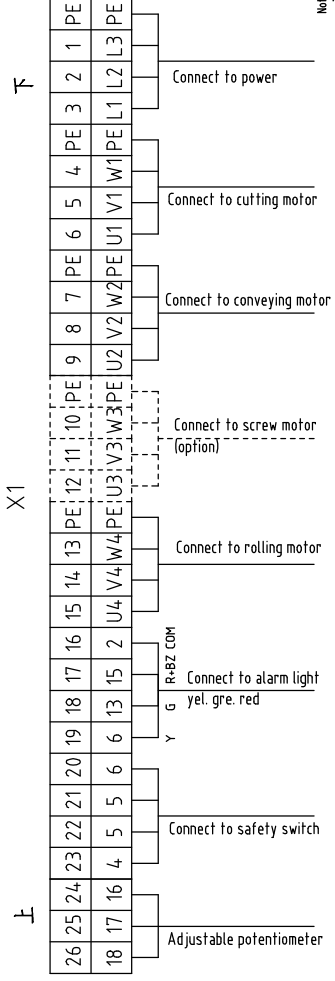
| | |
|---|---|
| PE | PE |
| 1 | L3 |
| 2 | L2 |
| 3 | L1 |
| PE | PE |
| 4 | W1 |
| 5 | V1 |
| 6 | U1 |
| PE | PE |
| 7 | W2 |
| 8 | V2 |
| 9 | U2 |
| 10 | PE |
| 11 | W3 |
| 12 | V3 |
| PE | U3 |
| 13 | PE |
| 14 | W4 |
| 15 | V4 |
| 16 | U4 |
| 17 | 2 |
| 18 | 15 |
| 19 | 13 |
| 20 | 6 |
| 21 | 6 |
| 22 | 5 |
| 23 | 5 |
| 24 | 4 |
| 25 | 16 |
| 26 | 17 |
| | 18 |

Connect to power

Connect to cutting motor

Connect to conveying motor

Connect to screw motor (option)

X1

Connect to rolling motor

R+BZ COM
G
Y
Connect to alarm light yel. gre. red

Connect to safety switch

Adjustable potentiometer